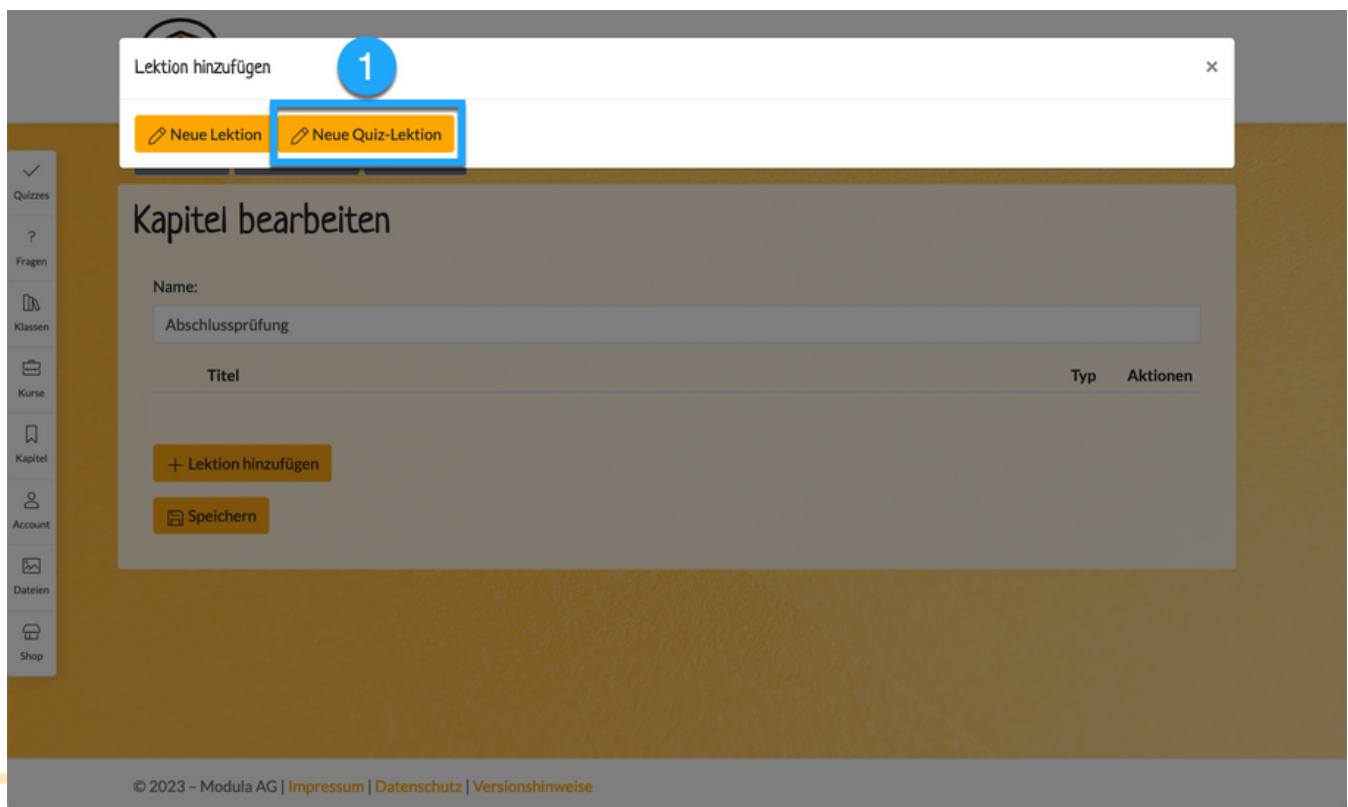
Lektion hinzufügen

1

×

Neue Lektion

Neue Quiz-Lektion

Quizzes

Fragen

Klassen

Kurse

Kapitel

Account

Dateien

Shop

Kapitel bearbeiten

Name:

Abschlussprüfung

| Titel | Typ | Aktionen |
|---|---|---|

+ Lektion hinzufügen

Speichern

© 2023 – Modula AG | Impressum | Datenschutz | Versionshinweise